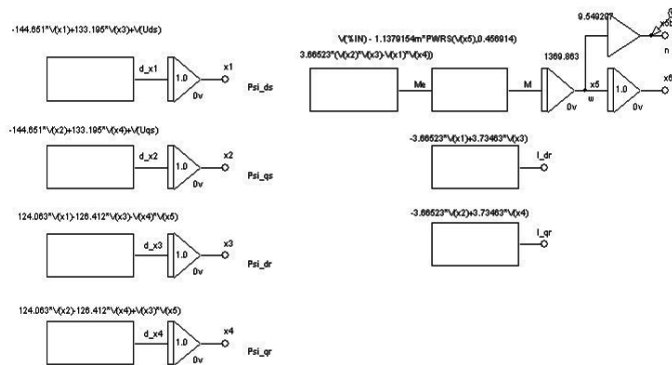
-144.651*V(x1)+133.195*V(x3)+V(Uds)

d_x1
1.0
0v
x1
Psi_ds

-144.651*V(x2)+133.195*V(x4)+V(Uqs)

d_x2
1.0
0v
x2
Psi_qs

124.063*V(x1)-126.412*V(x3)-V(x4)*V(x5)

d_x3
1.0
0v
x3
Psi_dr

124.063*V(x2)-126.412*V(x4)+V(x3)*V(x5)

d_x4
1.0
0v
x4
Psi_qr

V(%IN) - 1.1379154m*PWRS(V(x5),0.456914)

3.66523*(V(x2)*V(x3)-V(x1)*V(x4))

Me
M
1369.863
0v
x5
ω
1.0
0v
x6
9.549297
n
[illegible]

-3.66523*V(x1)+3.73463*V(x3)
I_dr

-3.66523*V(x2)+3.73463*V(x4)
I_qr